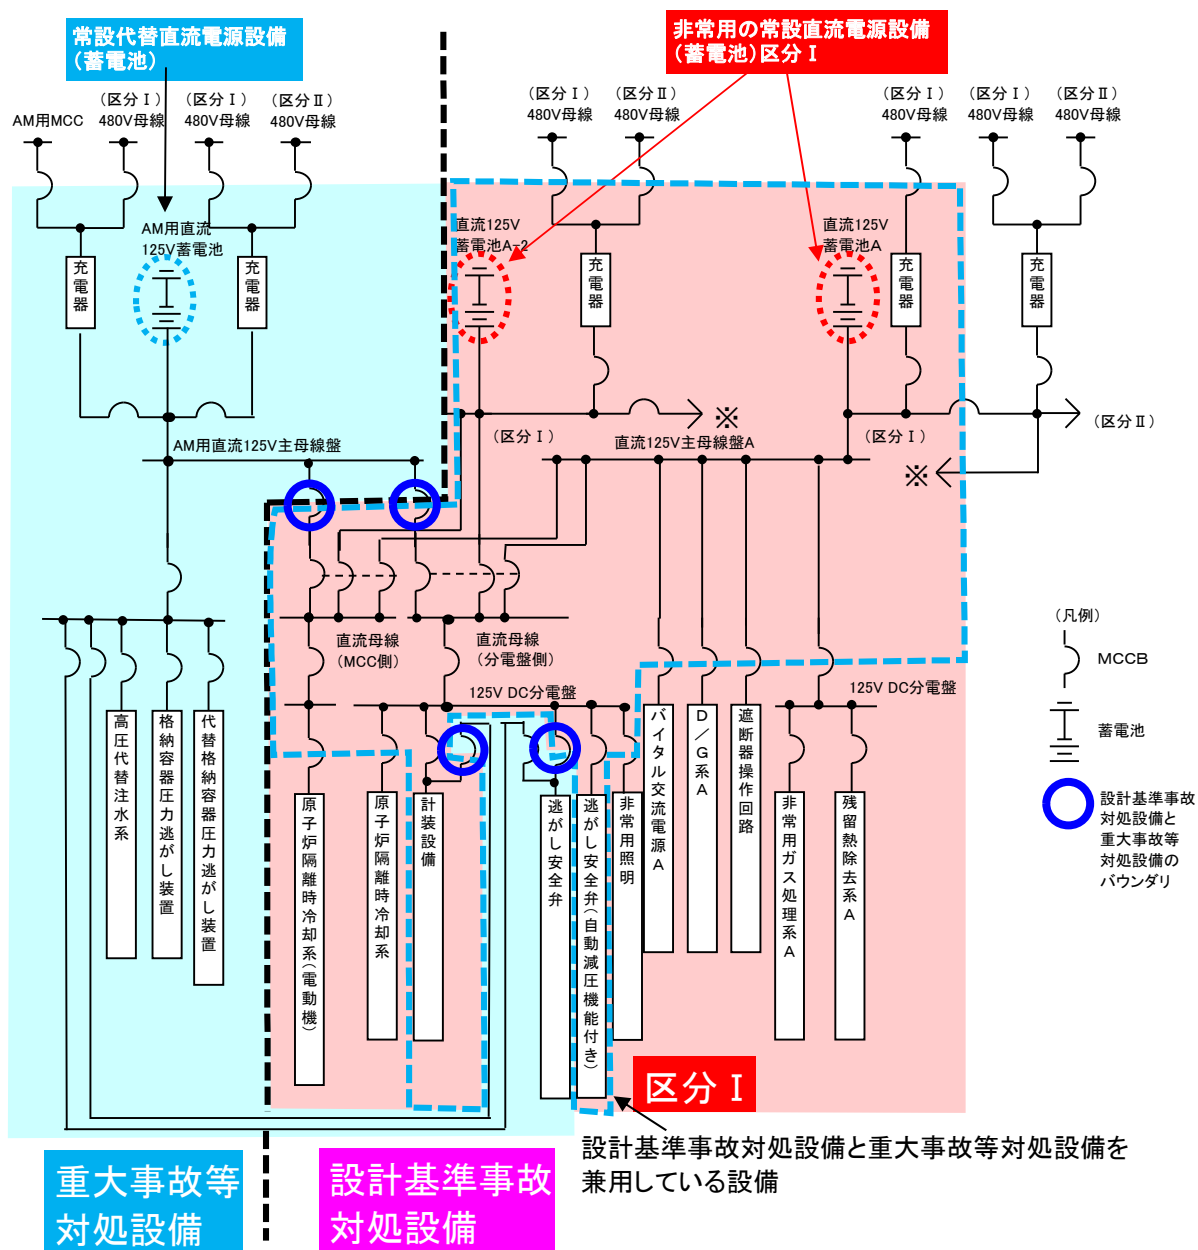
常設代替直流電源設備（蓄電池）

非常用の常設直流電源設備（蓄電池）区分Ｉ

AM用MCC
（区分Ｉ）480V母線
（区分Ｉ）480V母線
（区分Ⅱ）480V母線

（区分Ｉ）480V母線
（区分Ｉ）480V母線

（区分Ｉ）480V母線
（区分Ｉ）480V母線
（区分Ⅱ）480V母線

AM用直流125V蓄電池
充電器
充電器

直流125V蓄電池A-2
充電器
直流125V蓄電池A
充電器
充電器

※
（区分Ｉ）
直流125V主母線盤A
（区分Ｉ）
（区分Ⅱ）
※

AM用直流125V主母線盤

直流母線（MCC側）
直流母線（分電盤側）
125V DC分電盤
125V DC分電盤

高圧代替注水系
格納容器圧力逃がし装置
代替格納容器圧力逃がし装置
原子炉隔離時冷却系（電動機）
原子炉隔離時冷却系
計装設備
逃がし安全弁
逃がし安全弁（自動減圧機能付き）
非常用照明
バイタル交流電源A
D／G系A
遮断器操作回路
非常用ガス処理系A
残留熱除去系A

（凡例）
MCCB
蓄電池
設計基準事故対処設備と重大事故等対処設備のバウンダリ

区分Ｉ

設計基準事故対処設備と重大事故等対処設備を兼用している設備

重大事故等対処設備
設計基準事故対処設備